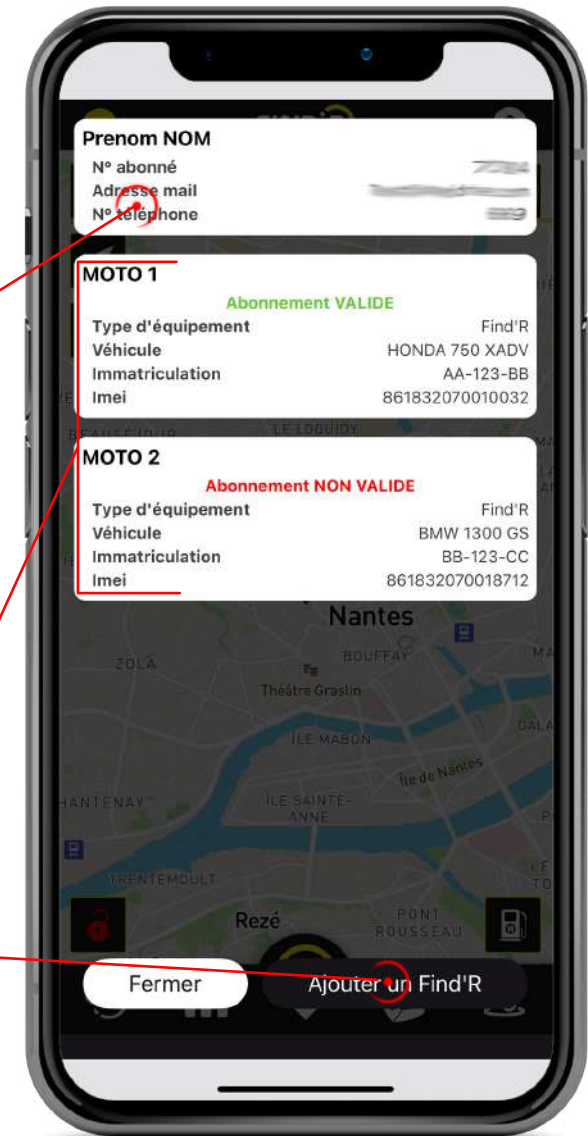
Prenom NOM
N° abonné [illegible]
Adresse mail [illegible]
N° téléphone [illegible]

MOTO 1
Abonnement VALIDE

| | |
|---|---|
| Type d'équipement | Find'R |
| Véhicule | HONDA 750 XADV |
| Immatriculation | AA-123-BB |
| Imei | 861832070010032 |

MOTO 2
Abonnement NON VALIDE

| | |
|---|---|
| Type d'équipement | Find'R |
| Véhicule | BMW 1300 GS |
| Immatriculation | BB-123-CC |
| Imei | 861832070018712 |

BEAUSÉJOUR
LE LOQUIDY
Nantes
BOUFFAY
ZOLA
Théâtre Graslin
ÎLE MABON
Île de Nantes
CHANTENAY
ÎLE SAINTE-ANNE
TRENTEMOULT
Rezé
PONT ROUSSEAU

Fermer
Ajouter un Find'R